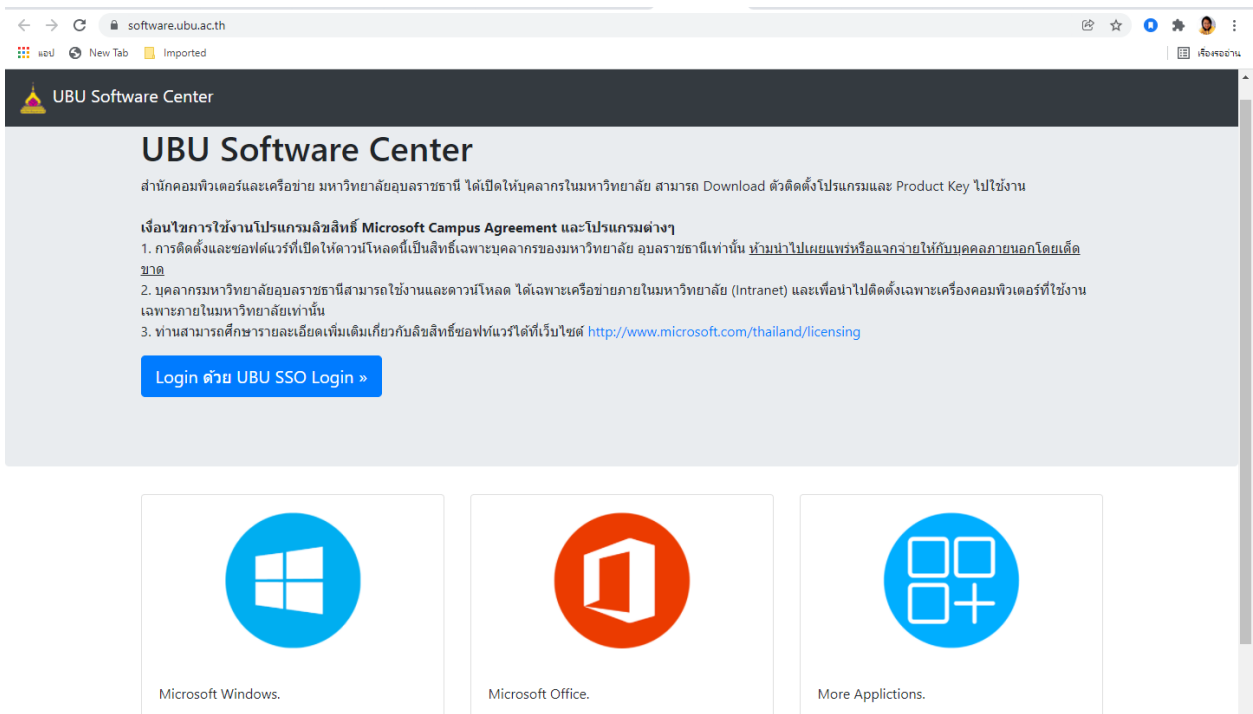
software.ubu.ac.th

แอป New Tab Imported

เรื่องรออ่าน

UBU Software Center

UBU Software Center

สำนักคอมพิวเตอร์และเครือข่าย มหาวิทยาลัยอุบลราชธานี ได้เปิดให้บุคลากรในมหาวิทยาลัย สามารถ Download ตัวติดตั้งโปรแกรมและ Product Key ไปใช้งาน

เงื่อนไขการใช้งานโปรแกรมลิขสิทธิ์ Microsoft Campus Agreement และโปรแกรมต่างๆ
1. การติดตั้งและซอฟต์แวร์ที่เปิดให้ดาวน์โหลดนี้เป็นสิทธิ์เฉพาะบุคลากรของมหาวิทยาลัย อุบลราชธานีเท่านั้น ห้ามนำไปเผยแพร่หรือแจกจ่ายให้กับบุคคลภายนอกโดยเด็ดขาด
2. บุคลากรมหาวิทยาลัยอุบลราชธานีสามารถใช้งานและดาวน์โหลด ได้เฉพาะเครือข่ายภายในมหาวิทยาลัย (Intranet) และเพื่อนำไปติดตั้งเฉพาะเครื่องคอมพิวเตอร์ที่ใช้งานเฉพาะภายในมหาวิทยาลัยเท่านั้น
3. ท่านสามารถศึกษารายละเอียดเพิ่มเติมเกี่ยวกับลิขสิทธิ์ซอฟท์แวร์ได้ที่เว็บไซต์ http://www.microsoft.com/thailand/licensing

Login ด้วย UBU SSO Login »

Microsoft Windows.

Microsoft Office.

More Applictions.